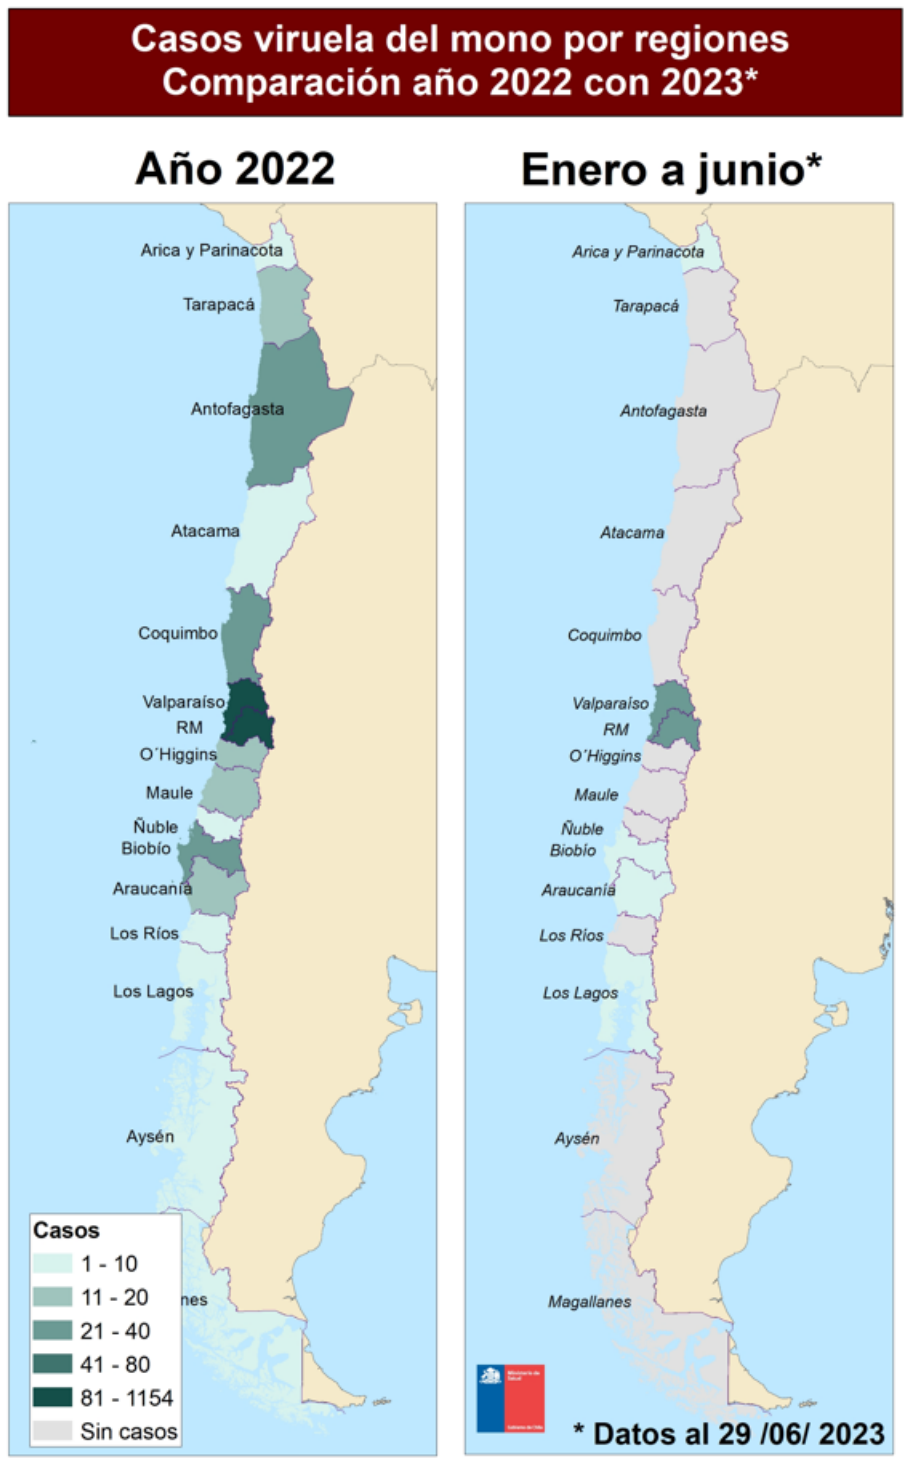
Casos viruela del mono por regiones
Comparación año 2022 con 2023*

Año 2022

Arica y Parinacota
Tarapacá
Antofagasta
Atacama
Coquimbo
Valparaíso
RM
O´Higgins
Maule
Ñuble
Biobío
Araucanía
Los Ríos
Los Lagos
Aysén
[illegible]nes

Casos
1 - 10
11 - 20
21 - 40
41 - 80
81 - 1154
Sin casos

Enero a junio*

Arica y Parinacota
Tarapacá
Antofagasta
Atacama
Coquimbo
Valparaíso
RM
O´Higgins
Maule
Ñuble
Biobío
Araucanía
Los Ríos
Los Lagos
Aysén
Magallanes

Ministerio de Salud
Gobierno de Chile

* Datos al 29 /06/ 2023